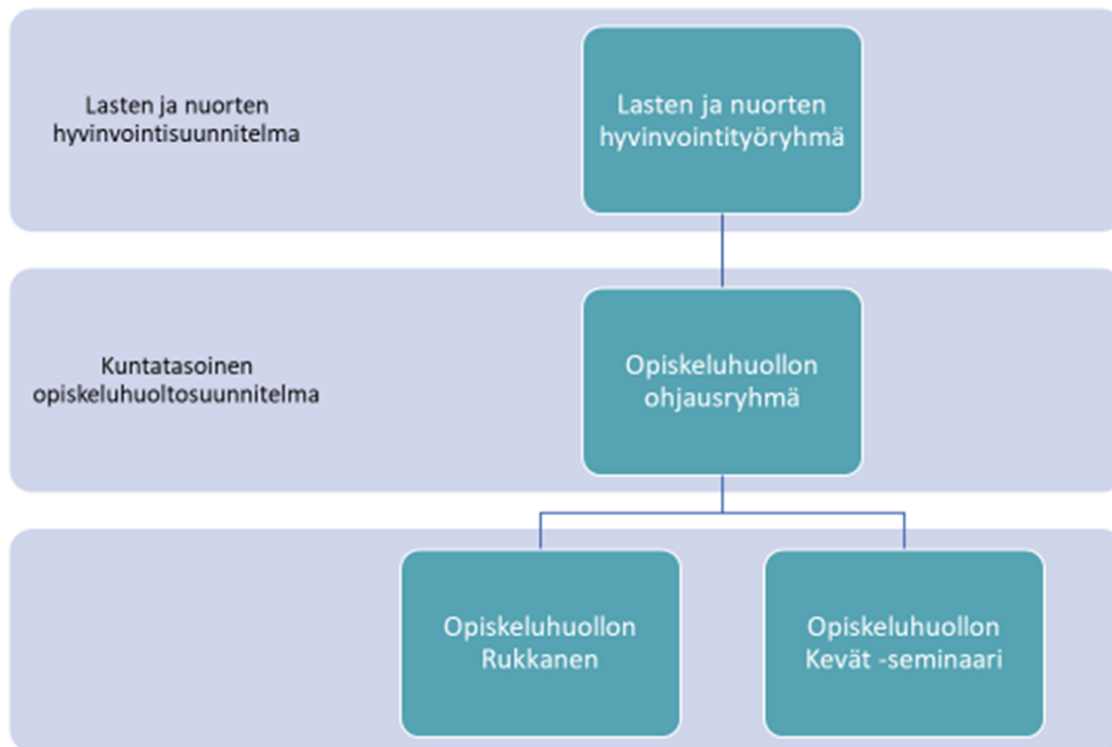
Lasten ja nuorten hyvinvointisuunnitelma

Lasten ja nuorten hyvinvointityöryhmä

Kuntatasoinen opiskeluhuoltosuunnitelma

Opiskeluhuollon ohjausryhmä

Opiskeluhuollon Rukkanen

Opiskeluhuollon Kevät -seminaari